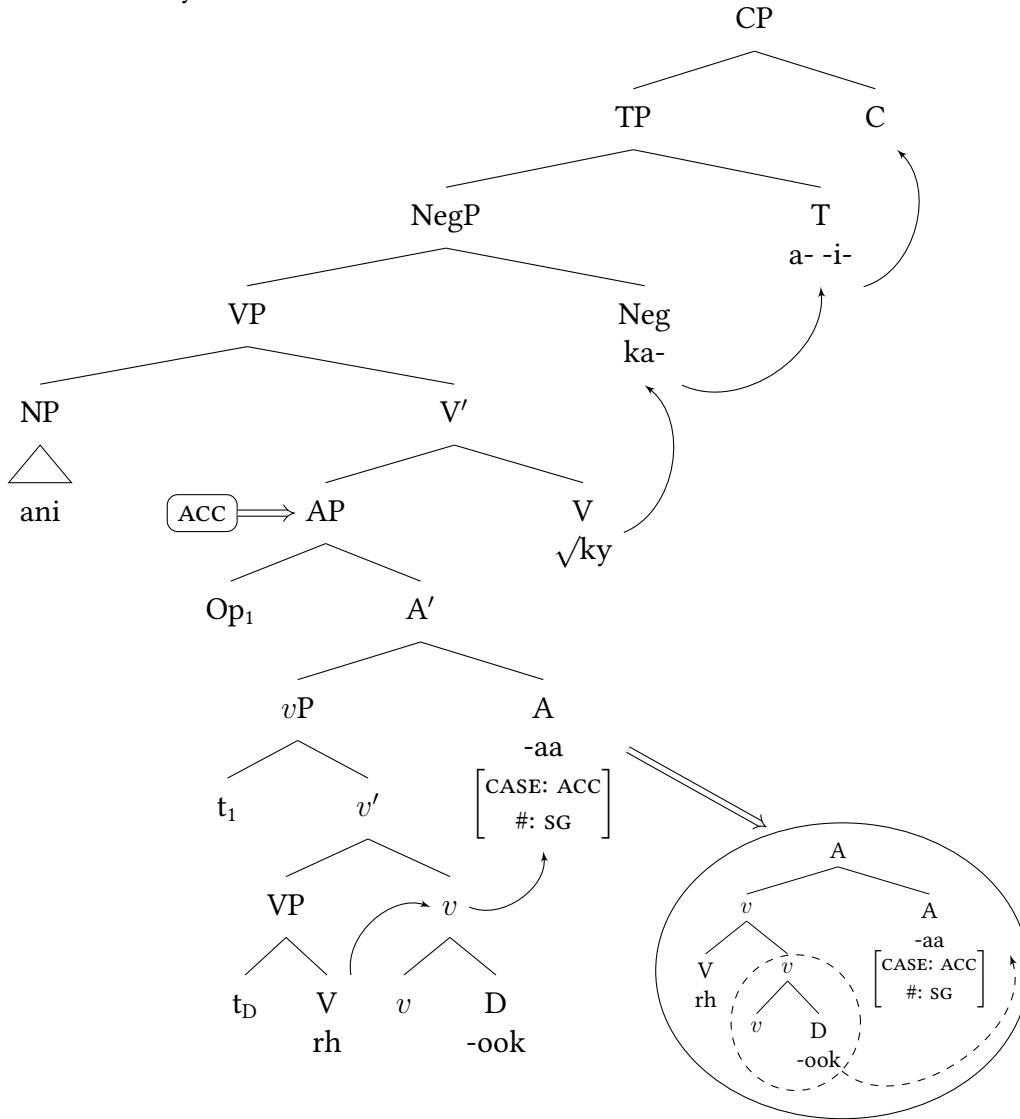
CP

TP C

NegP T
a- -i-

VP Neg
ka-

NP V′

ani ACC AP V
$\sqrt{}$ky

Op$_1$ A′

$v$P A
-aa
$\begin{bmatrix} \text{CASE: ACC} \\ \text{\#: SG} \end{bmatrix}$

t$_1$ $v'$

VP $v$

t$_D$ V $v$ D
rh -ook

A

$v$ A
-aa
$\begin{bmatrix} \text{CASE: ACC} \\ \text{\#: SG} \end{bmatrix}$

V $v$
rh

$v$ D
-ook